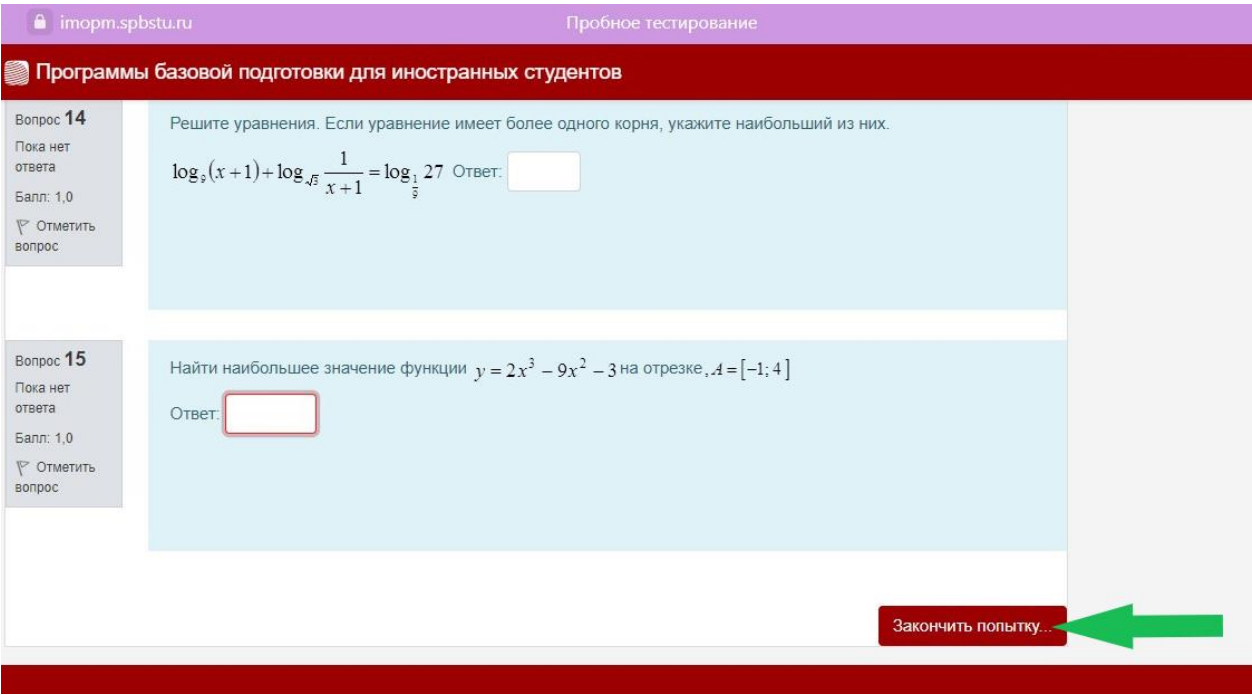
imopm.spbstu.ru

Пробное тестирование

Программы базовой подготовки для иностранных студентов

Вопрос 14
Пока нет ответа
Балл: 1,0
Отметить вопрос

Решите уравнения. Если уравнение имеет более одного корня, укажите наибольший из них.

$\log_3(x+1)+\log_{\sqrt{3}}\frac{1}{x+1}=\log_{\frac{1}{9}}27$ Ответ:

Вопрос 15
Пока нет ответа
Балл: 1,0
Отметить вопрос

Найти наибольшее значение функции $y=2x^3-9x^2-3$ на отрезке, $A=[-1;4]$

Ответ:

Закончить попытку...